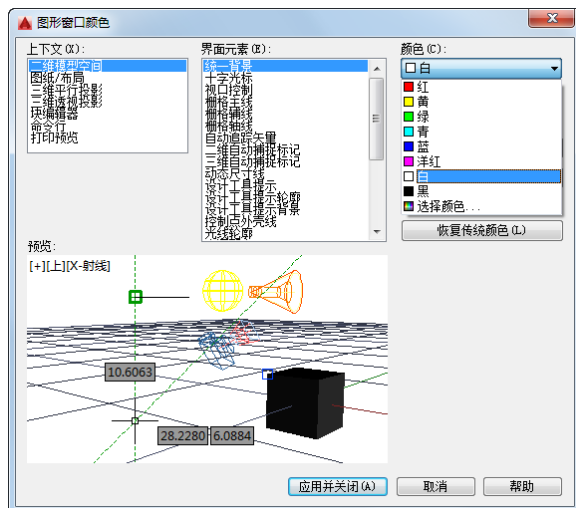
图形窗口颜色

上下文(X):
二维模型空间
图纸/布局
三维平行投影
三维透视投影
块编辑器
命令行
打印预览

界面元素(E):
统一背景
十字光标
视口控制
栅格主线
栅格辅线
栅格轴线
自动追踪矢量
二维自动捕捉标记
三维自动捕捉标记
动态尺寸线
设计工具提示
设计工具提示轮廓
设计工具提示背景
控制点外壳线
光线轮廓

颜色(C):
□白
红
黄
绿
青
蓝
洋红
白
黑
选择颜色...

恢复传统颜色(L)

预览:
[+][上][X-射线]
10.6063
28.2280
6.0884

应用并关闭(A)
取消
帮助